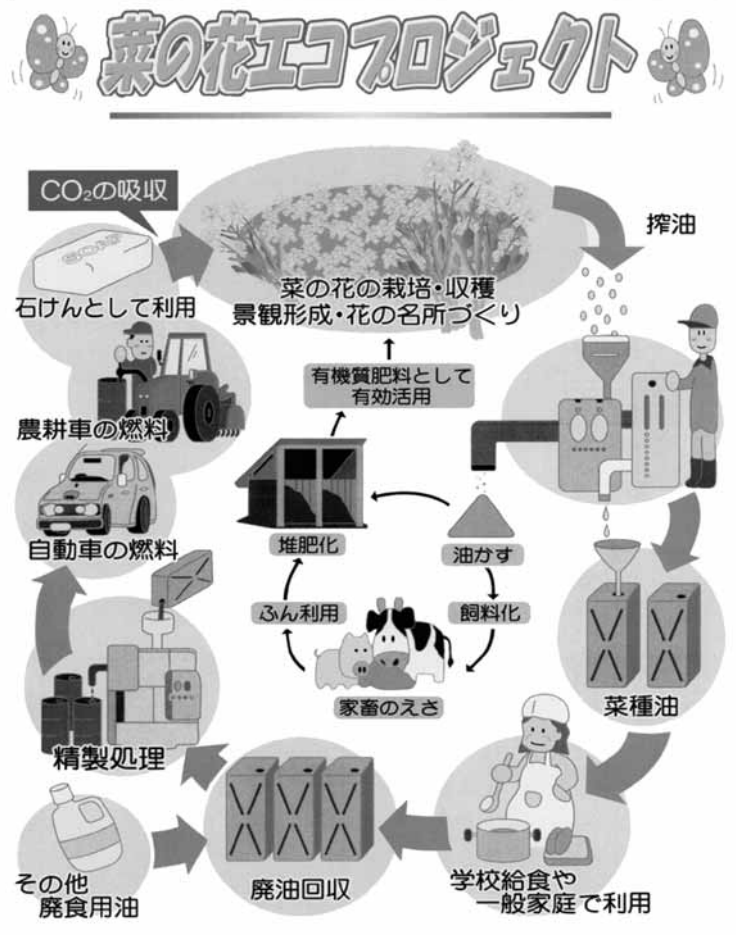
菜の花エコプロジェクト

$CO_2$の吸収

菜の花の栽培・収穫
景観形成・花の名所づくり

搾油

石けんとして利用

有機質肥料として
有効活用

農耕車の燃料

自動車の燃料

堆肥化

油かす

ふん利用

飼料化

家畜のえさ

菜種油

精製処理

その他
廃食用油

廃油回収

学校給食や
一般家庭で利用